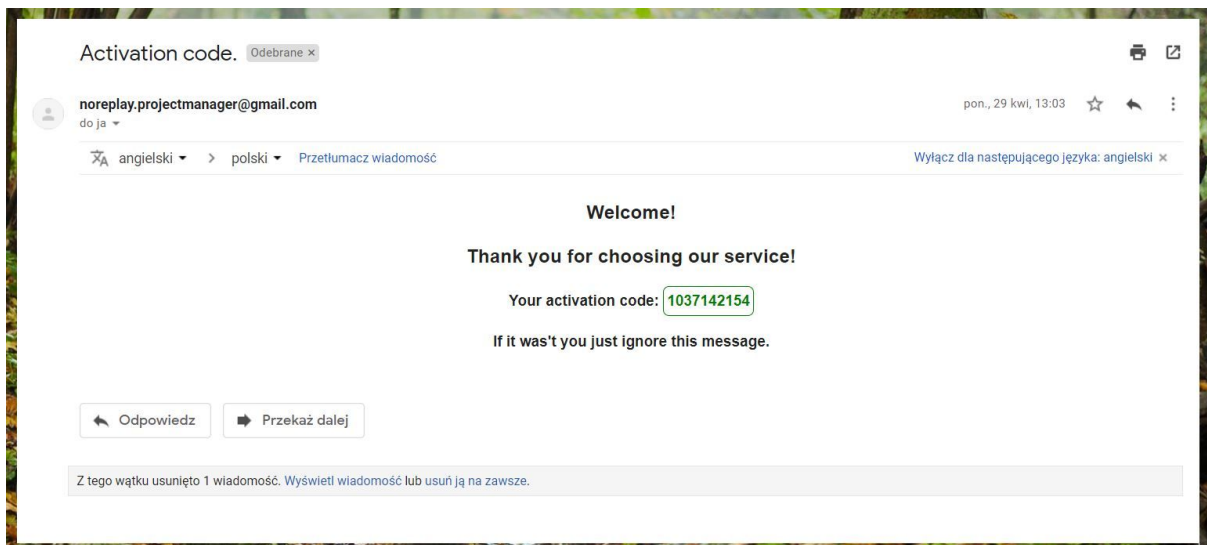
Activation code. Odebrane ×

noreplay.projectmanager@gmail.com
do ja

pon., 29 kwi, 13:03

angielski > polski Przetłumacz wiadomość

Wyłącz dla następującego języka: angielski ×

Welcome!

Thank you for choosing our service!

Your activation code: 1037142154

If it was't you just ignore this message.

Odpowiedz

Przekaż dalej

Z tego wątku usunięto 1 wiadomość. Wyświetl wiadomość lub usuń ją na zawsze.